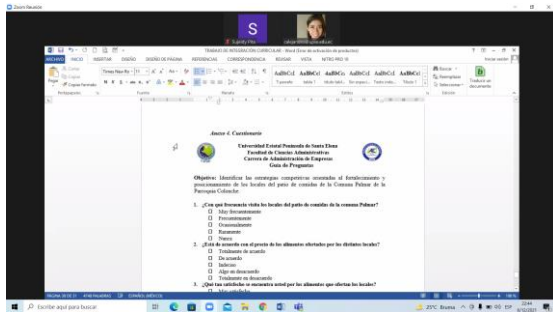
Zoom Reunión

S

Anexo 4. Cuestionario

Universidad Estatal Península de Santa Elena
Facultad de Ciencias Administrativas
Carrera de Administración de Empresas
Guía de Preguntas

Objetivo: Identificar las estrategias competitivas orientadas al fortalecimiento y posicionamiento de los locales del patio de comidas de la Comuna Palmar de la Parroquia Colonche.

1. ¿Con qué frecuencia visita los locales del patio de comidas de la comuna Palmar?
☐ Muy frecuentemente
☐ Frecuentemente
☐ Ocasionalmente
☐ Raramente
☐ Nunca
2. ¿Está de acuerdo con el precio de los alimentos ofertados por los distintos locales?
☐ Totalmente de acuerdo
☐ De acuerdo
☐ Indeciso
☐ Algo en desacuerdo
☐ Totalmente en desacuerdo
3. ¿Qué tan satisfecho se encuentra usted por los alimentos que ofertan los locales?

Escribe aquí para buscar